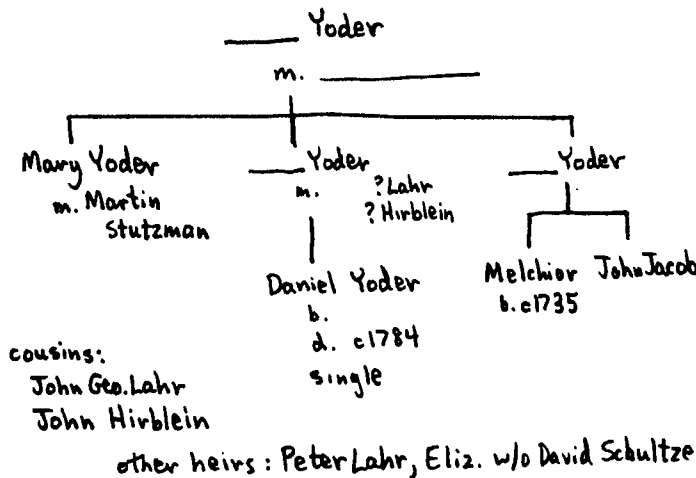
____ Yoder
m. ________

Mary Yoder
m. Martin Stutzman

____ Yoder
m. ? Lahr
? Hirblein

____ Yoder

Daniel Yoder
b.
d. c1784
single

Melchior
b. c1735

John Jacob

cousins:
John Geo. Lahr
John Hirblein

other heirs: Peter Lahr, Eliz. w/o David Schultze